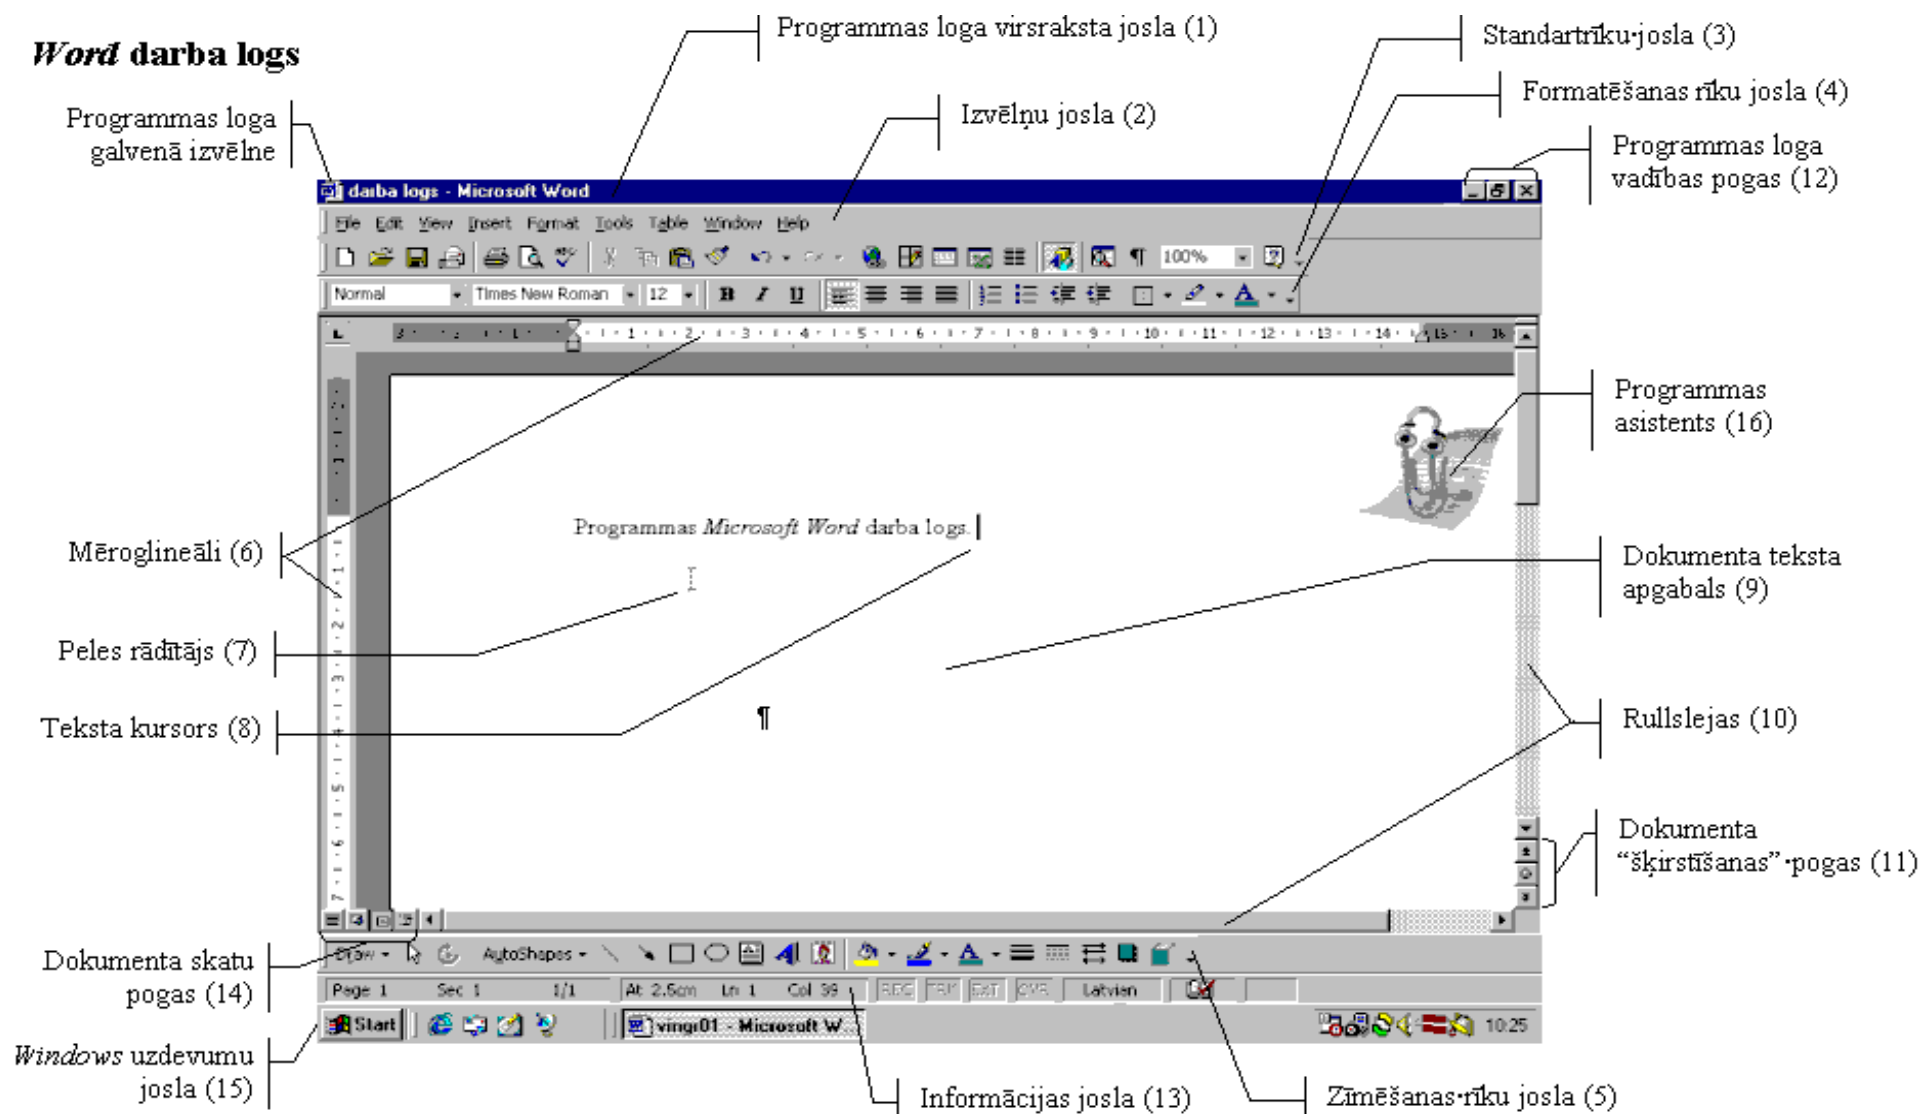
*Word* darba logs

Programmas loga virsraksta josla (1)

Standartrīku·josla (3)

Formatēšanas rīku josla (4)

Programmas loga galvenā izvēlne

Izvēlņu josla (2)

Programmas loga vadības pogas (12)

darba logs - Microsoft Word

File Edit View Insert Format Tools Table Window Help

100%

Normal Times New Roman 12

B I U

Programmas asistents (16)

Programmas *Microsoft Word* darba logs.

Mērogklineāli (6)

Dokumenta teksta apgabals (9)

Peles rādītājs (7)

Teksta kursors (8)

¶

Rullslejas (10)

Dokumenta "šķirstīšanas"·pogas (11)

Dokumenta skatu pogas (14)

Draw AutoShapes

Page 1 Sec 1 1/1 At 2.5cm Ln 1 Col 39 REC TRK EXT OVR Latvian

Start vingr01 - Microsoft W... 10:25

*Windows* uzdevumu josla (15)

Informācijas josla (13)

Zīmēšanas·rīku josla (5)